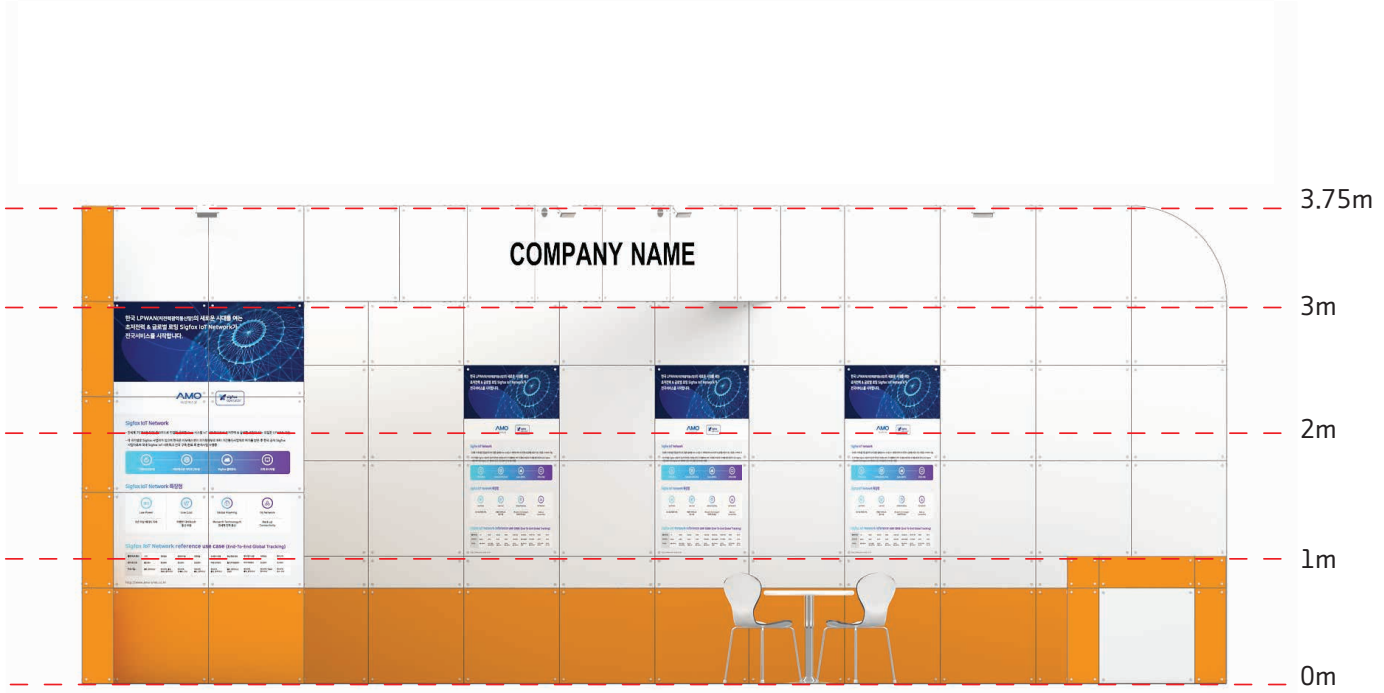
3.75m

COMPANY NAME

3m

한국 LPWAN(저전력광역통신망)의 새로운 시대를 여는 초저전력 & 글로벌 로밍 Sigfox IoT Network가 전국서비스를 시작합니다.

AMO

Sigfox IoT Network

Sigfox IoT Network 특장점

Low Power

Low Cost

Global Roaming

Sigfox IoT Network reference use case (End-To-End Global Tracking)

2m

1m

0m